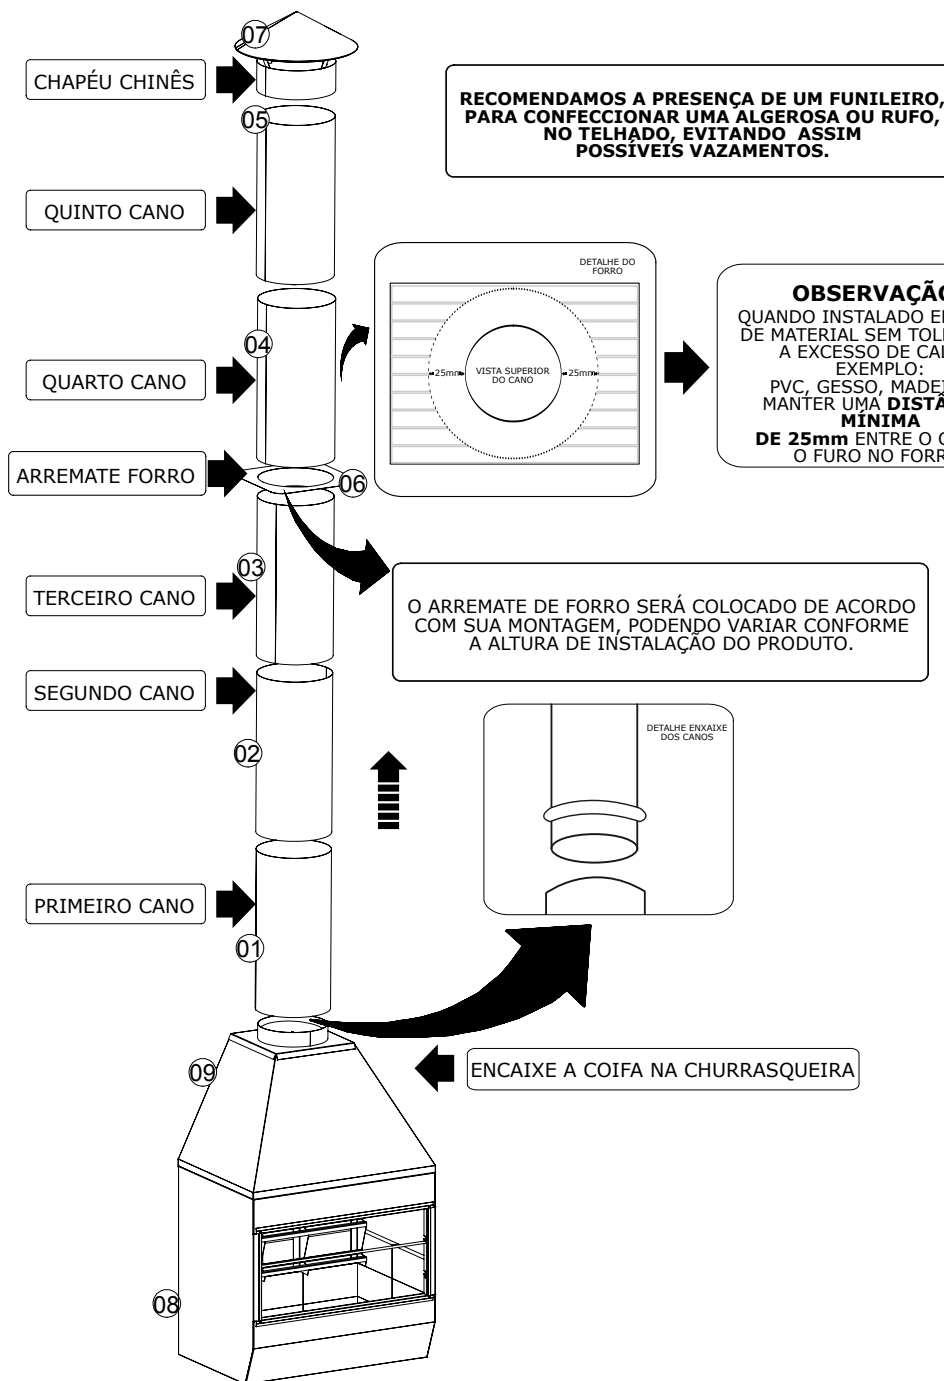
07
CHAPÉU CHINÊS

RECOMENDAMOS A PRESENÇA DE UM FUNILEIRO, PARA CONFECCIONAR UMA ALGEROSA OU RUFO, NO TELHADO, EVITANDO ASSIM POSSÍVEIS VAZAMENTOS.

05
QUINTO CANO

DETALHE DO FORRO

25mm VISTA SUPERIOR DO CANO 25mm

OBSERVAÇÃ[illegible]
QUANDO INSTALADO E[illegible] DE MATERIAL SEM TOL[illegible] A EXCESSO DE CA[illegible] EXEMPLO: PVC, GESSO, MADE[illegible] MANTER UMA DISTÂ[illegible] MÍNIMA DE 25mm ENTRE O C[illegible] O FURO NO FORR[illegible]

04
QUARTO CANO

ARREMATE FORRO
06

03
TERCEIRO CANO

O ARREMATE DE FORRO SERÁ COLOCADO DE ACORDO COM SUA MONTAGEM, PODENDO VARIAR CONFORME A ALTURA DE INSTALAÇÃO DO PRODUTO.

SEGUNDO CANO
02

DETALHE ENXAIXE DOS CANOS

PRIMEIRO CANO
01

09
ENCAIXE A COIFA NA CHURRASQUEIRA

08